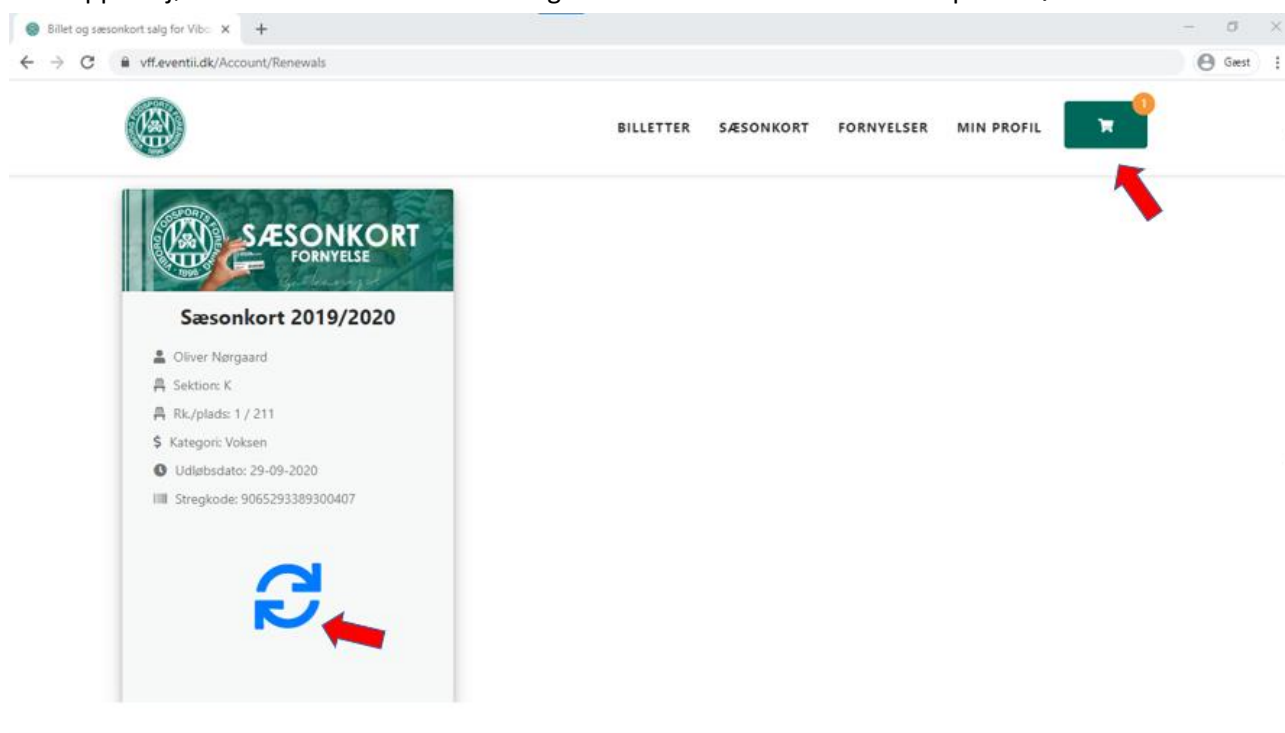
Billet og sæsonkort salg for Vibo ×

vff.eventii.dk/Account/Renewals

Gæst

BILLETTER SÆSONKORT FORNYELSER MIN PROFIL

1

SÆSONKORT
FORNYELSE

Sæsonkort 2019/2020

Oliver Nørgaard

Sektion: K

Rk./plads: 1 / 211

Kategori: Voksen

Udløbsdato: 29-09-2020

Stregkode: 9065293389300407